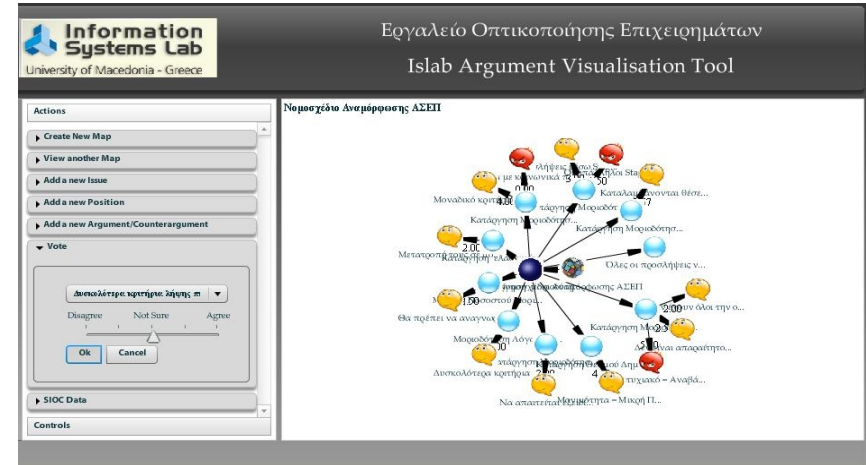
Information Systems Lab
University of Macedonia - Greece

Εργαλείο Οπτικοποίησης Επιχειρημάτων

Islab Argument Visualisation Tool

Actions

Create New Map

View another Map

Add a new Issue

Add a new Position

Add a new Argument/Counterargument

Vote

Δυσκολότερα κριτήρια λήψης

Disagree

Not Sure

Agree

Ok

Cancel

SIOC Data

Controls

Νομοσχέδιο Αναμόρφωσης ΑΣΕΠ

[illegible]λήψεις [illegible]

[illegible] με κοινωνικά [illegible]

0.00

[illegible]όλοι Sta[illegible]

4.00

50

Μοναδικό κριτήρ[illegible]

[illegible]τάργηση Μοριοδότ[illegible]

Καταλαμ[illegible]νονται θέσε...

7

Κατάργηση Μοριοδότη...

Κατάργηση Μοριοδότη...

2.00

Μετατροπή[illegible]

Κατάργηση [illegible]

Όλες οι προσλήψεις ν...

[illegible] Αναμόρφωσης ΑΣΕΠ

1.50

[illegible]σιστού Μορ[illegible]

Θα πρέπει να αναγνω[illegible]

2.00

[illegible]ν όλοι την ο...

Κατάργηση Μο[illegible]

Μοριοδότηση Λόγ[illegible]

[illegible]ναι απαραίτητο...

2.3

00

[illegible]τάργηση Μοριοδότησ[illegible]

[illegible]κού Δημ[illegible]

Δυσκολότερα κριτήρια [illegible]

4

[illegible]τυχιακό – Αναβά...

2.00

Μοναδικότητα – Μικρή Π...

Να απαιτείται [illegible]